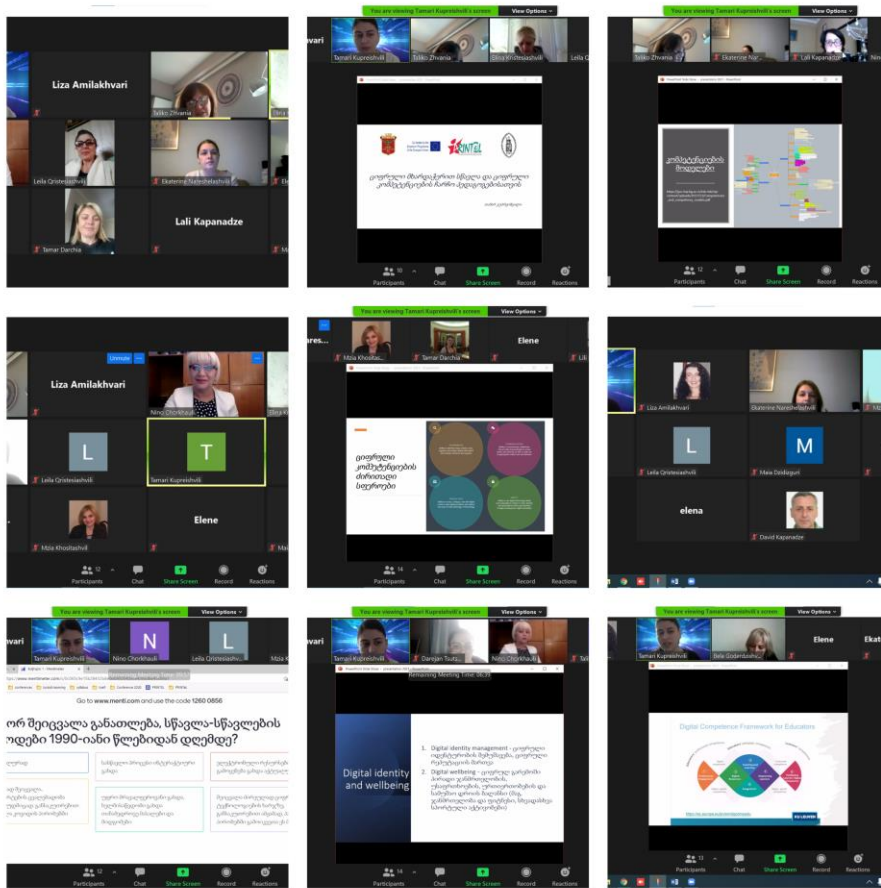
Liza Amilakhvari
Taliko Zhvania
Leila Qristesiashvili
Ekaterine Nareshelashvili
Tamar Darchia
Lali Kapanadze

You are viewing Tamari Kupreishvili's screen
View Options
Tamari Kupreishvili
Taliko Zhvania
Eliso Khositashvili
ციფრული მასწავლებლის სწავლა და ციფრული კომპეტენციების ჩარჩო პედაგოგებისათვის
Participants
Chat
Share Screen
Record
Reactions

You are viewing Tamari Kupreishvili's screen
View Options
Taliko Zhvania
Ekaterine Nar...
Lali Kapanadze
კომპეტენციების მოდელები
Participants
Chat
Share Screen
Record
Reactions

Unmute
Liza Amilakhvari
Nino Chorkhauli
Leila Qristesiashvili
Tamari Kupreishvili
Mzia Khositashvili
Elene
Participants
Chat
Share Screen
Record
Reactions

You are viewing Tamari Kupreishvili's screen
View Options
Mzia Khositas...
Tamar Darchia
Elene
ციფრული კომპეტენციების ძირითადი სფეროები
Participants
Chat
Share Screen
Record
Reactions

Liza Amilakhvari
Ekaterine Nareshelashvili
Leila Qristesiashvili
Maia Dolidzuri
elena
David Kapanadze

You are viewing Tamari Kupreishvili's screen
View Options
Tamari Kupreishvili
Nino Chorkhauli
Leila Qristesiashvi...
Remaining Meeting Time: 39:57
Go to www.menti.com and use the code 1260 0856
ორ შეიცვალა განათლება, სწავლა-სწავლების ოდები 1990-იანი წლებიდან დღემდე?
Participants
Chat
Share Screen
Record
Reactions

You are viewing Tamari Kupreishvili's screen
View Options
Tamari Kupreishvili
Darejan Tsuts...
Nino Chorkhauli
Remaining Meeting Time: 36:39
Digital identity and wellbeing
1. Digital identity management - ციფრული იდენტობის მართვა, ციფრული რეპუტაციის მართვა
2. Digital wellbeing - ციფრული კეთილდღეობა
Participants
Chat
Share Screen
Record
Reactions

You are viewing Tamari Kupreishvili's screen
View Options
Tamari Kupreishvili
Bela Godabrelidze
Elene
Digital Competence Framework for Educators
Participants
Chat
Share Screen
Record
Reactions